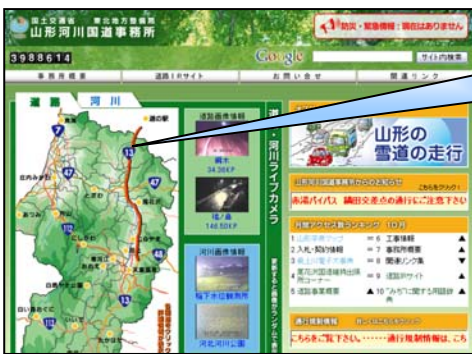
国土交通省 東北地方整備局
山形河川国道事務所

防災・緊急情報：現在はありません

3988614

Google

サイト内検索

事務所概要

道路IRサイト

お問い合せ

関連リンク

道路

河川

道路画像情報

関山

34.38KP

塔ノ沢

148.50KP

道・河川ライブカメラ

河川画像情報

稲下水位観測所

河北河川公園

13

47

山形の雪道の走行

山形河川国道事務所からのお知らせ

赤湯バイパス 鍋田交差点の通行にご注意下さい

月間アクセス数ランキング 10月

1 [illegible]

2 入札・契約情報

3 最上川電子大事典

4 東北地方整備局出張所コーナー

5 道路事業概要

6 工事情報

7 違反防止情報

8 関連リンク集

9 道路IRサイト

10 "みち"に関する用語辞典

通行規制情報

こちらをご覧下さい。 …… 通行規制情報は、こち